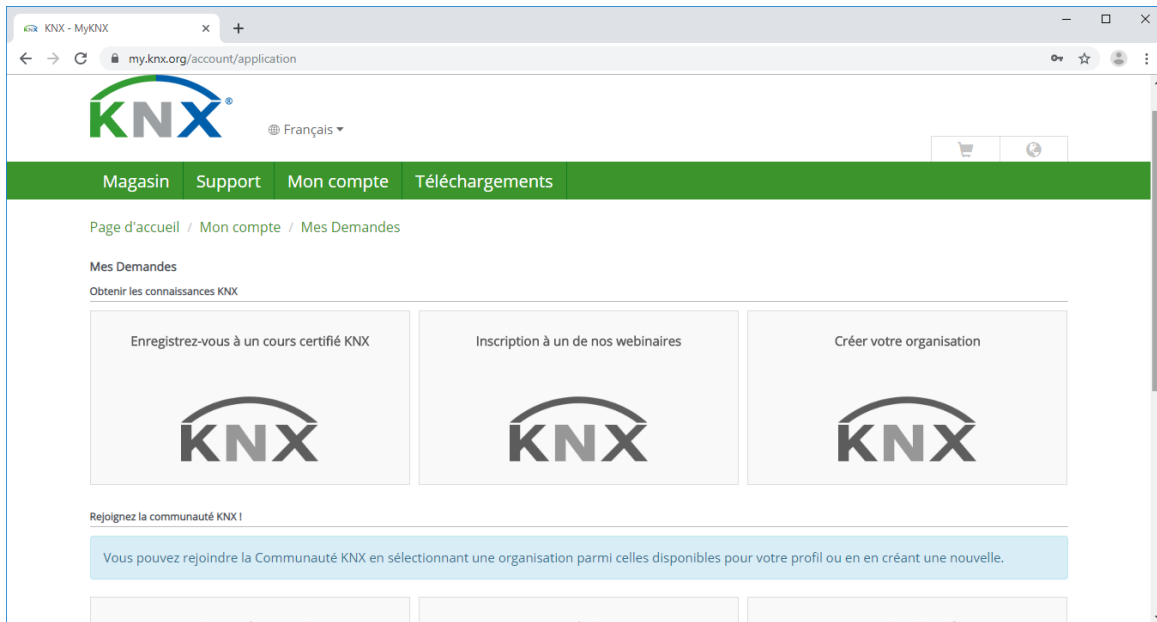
KNX - MyKNX

my.knx.org/account/application

KNX®

Français

Magasin Support Mon compte Téléchargements

Page d'accueil / Mon compte / Mes Demandes

Mes Demandes

Obtenir les connaissances KNX

Enregistrez-vous à un cours certifié KNX

KNX

Inscription à un de nos webinaires

KNX

Créer votre organisation

KNX

Rejoignez la communauté KNX !

Vous pouvez rejoindre la Communauté KNX en sélectionnant une organisation parmi celles disponibles pour votre profil ou en en créant une nouvelle.